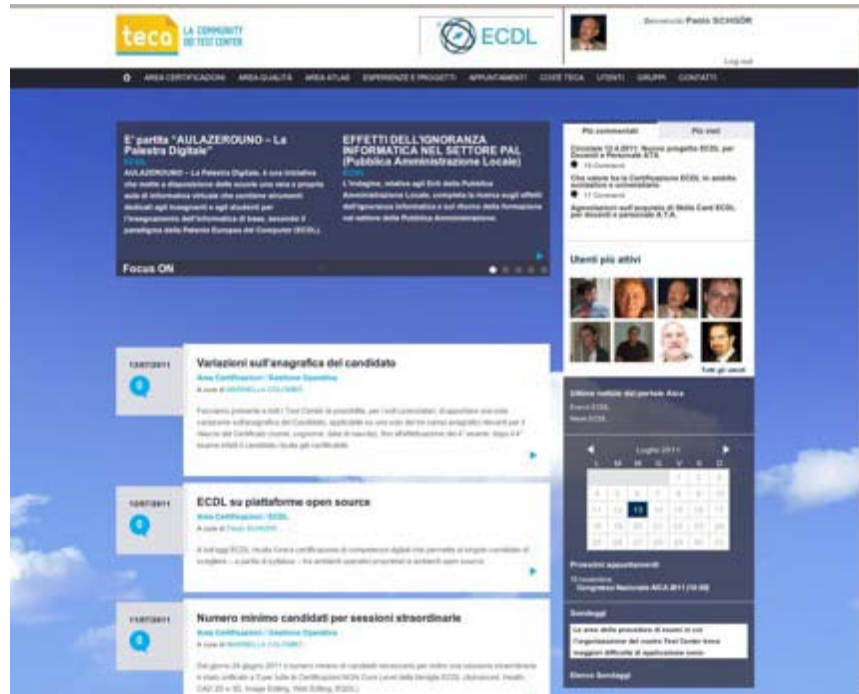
teca LA COMMUNITY DEI TEST CENTER

ECDL

Benvenuto Paolo SCHSÖR

Log out

AREA CERTIFICAZIONI AREA QUALITÀ AREA ATLAS ESPERIENZE E PROGETTI APPUNTAMENTI COS'È TECA UTENTI GRUPPI CONTATTI

E' partita "AULAZEROUNO – La Palestra Digitale"

ECDL

AULAZEROUNO – La Palestra Digitale, è una iniziativa che mette a disposizione delle scuole una vera e propria aula di informatica virtuale che contiene strumenti dedicati agli insegnanti e agli studenti per l'insegnamento dell'informatica di base, secondo il paradigma della Patente Europea del Computer (ECDL).

EFFETTI DELL'IGNORANZA INFORMATICA NEL SETTORE PAL (Pubblica Amministrazione Locale)

ECDL

L'indagine, relativa agli Enti della Pubblica Amministrazione Locale, completa la ricerca sugli effetti dell'ignoranza informatica e sul ritorno della formazione nel settore della Pubblica Amministrazione.

Focus ON

Più commentati | Più visti

Circolare 12.4.2011: Nuovo progetto ECDL per Docenti e Personale ATA

10 Commenti

Che valore ha la Certificazione ECDL in ambito scolastico e universitario

17 Commenti

Agevolazioni sull'acquisto di Skills Card ECDL per docenti e personale A.T.A.

Utenti più attivi

Tutti gli utenti

13/07/2011

Variazioni sull'anagrafica del candidato

Area Certificazioni / Gestione Operativa

A cura di MARINELLA COLOMBO

Facciamo presente a tutti i Test Center la possibilità, per i soli primi anni, di apportare una sola variazione all'anagrafica del Candidato, applicabile su uno solo dei tre campi anagrafici rilevanti per il rilascio del Certificato (nome, cognome, data di nascita). Non all'effettuazione del 4° esame, dopo il 4° esame infatti il candidato risulta già certificabile.

12/07/2011

ECDL su piattaforme open source

Area Certificazioni / ECDL

A cura di Paolo SCHSÖR

A tutt'oggi ECDL risulta l'unica certificazione di competenze digitali che permette al singolo candidato di scegliere – a partire di syllabus – tra ambienti operativi proprietari e ambienti open source.

11/07/2011

Numero minimo candidati per sessioni straordinarie

Area Certificazioni / Gestione Operativa

A cura di MARINELLA COLOMBO

Dal giorno 24 giugno 2011 il numero minimo di candidati necessario per indire una sessione straordinaria è stato unificato a 3 per tutte le Certificazioni NON Core Level della famiglia ECDL (Advanced, Health, CAD 2D e 3D, Image Editing, Web Editing, EQDL).

Ultime notizie dal portale Aica

Eventi ECDL

News ECDL

Luglio 2011

L M M G V S D

13

Prossimi appuntamenti

16 novembre

Congresso Nazionale AICA 2011 (10:00)

Sondaggi

La area della procedura di esami in cui l'organizzazione del vostro Test Center trova maggiori difficoltà di applicazione sono:

Elenco Sondaggi